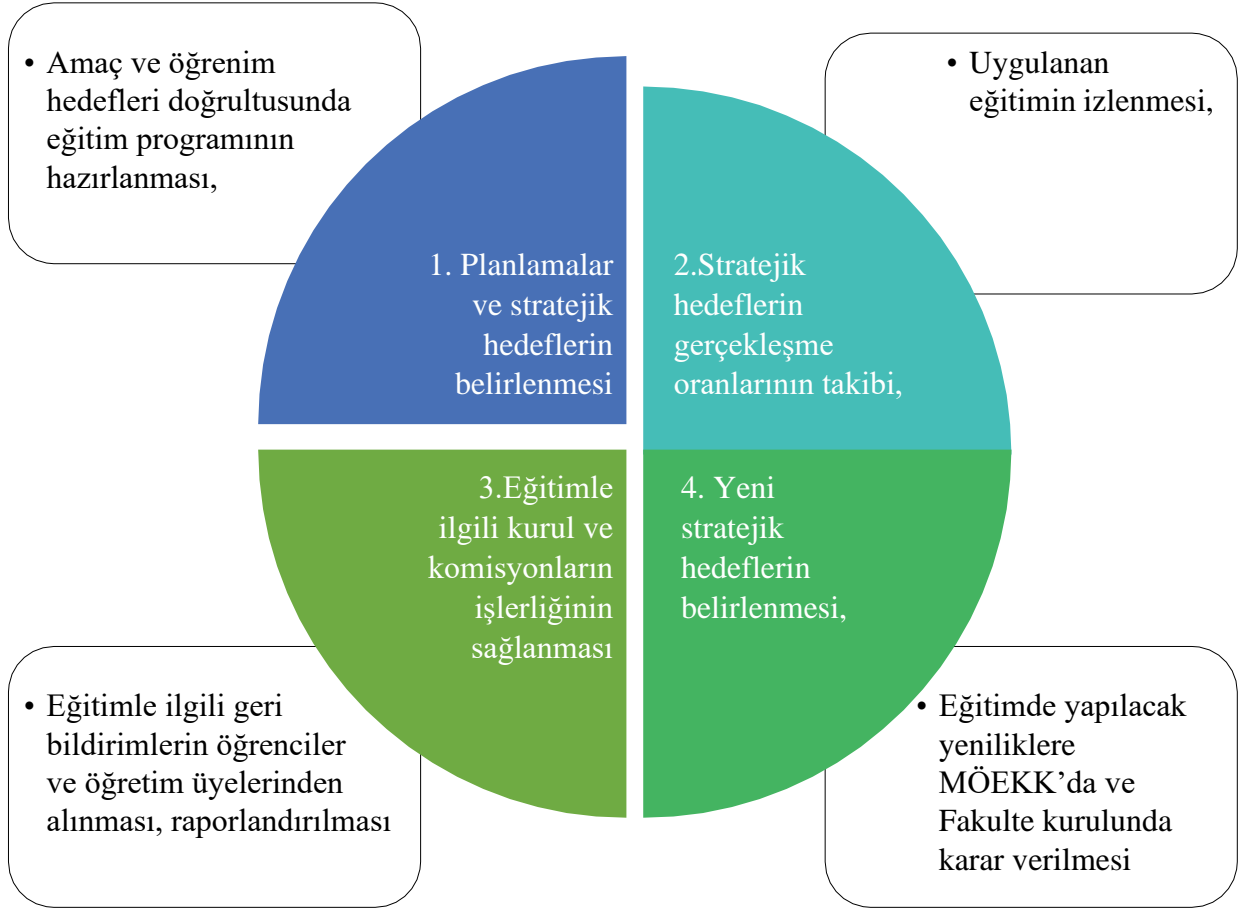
• Amaç ve öğrenim hedefleri doğrultusunda eğitim programının hazırlanması,

• Uygulanan eğitimin izlenmesi,

1. Planlamalar ve stratejik hedeflerin belirlenmesi

2.Stratejik hedeflerin gerçekleşme oranlarının takibi,

3.Eğitimle ilgili kurul ve komisyonların işlerliğinin sağlanması

4. Yeni stratejik hedeflerin belirlenmesi,

• Eğitimle ilgili geri bildirimlerin öğrenciler ve öğretim üyelerinden alınması, raporlandırılması

• Eğitimde yapılacak yeniliklere MÖEKK'da ve Fakulte kurulunda karar verilmesi